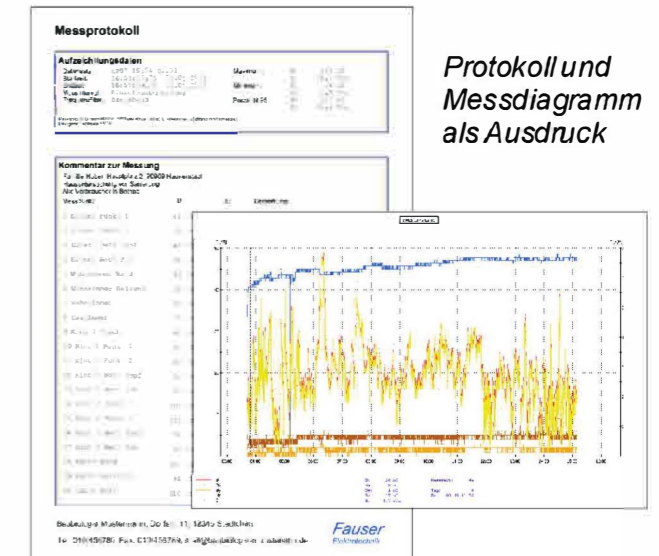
Messprotokoll

Aufzeichnungsdaten

Kommentar zur Messung

Familie Huber, Hauptplatz 2, 20909 Hauscrstadt
Hausanschluss, Ausfall von Sicherung
Alle Verbraucher in Betrieb

Messstelle

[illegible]

Protokoll und Messdiagramm als Ausdruck

Fauser
Elektrotechnik